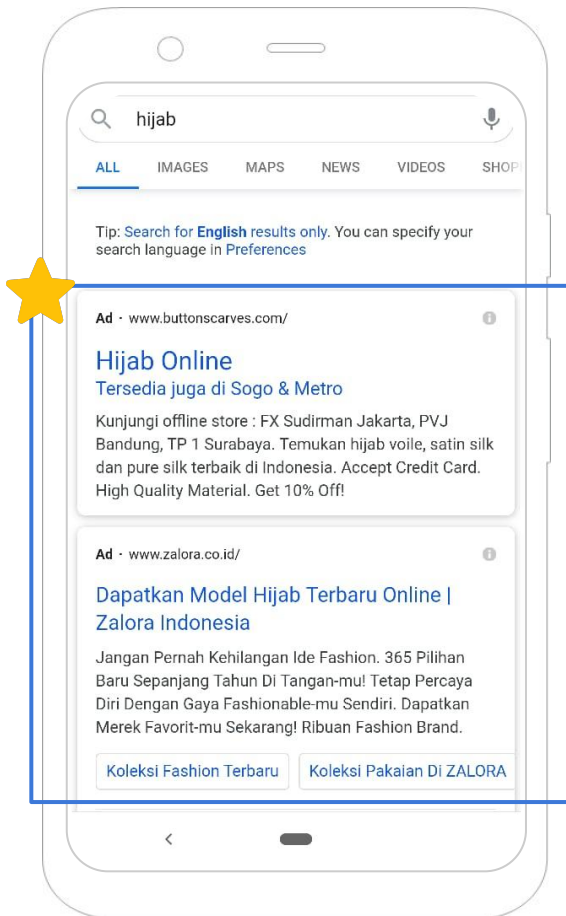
hijab

ALL IMAGES MAPS NEWS VIDEOS SHOP

Tip: Search for English results only. You can specify your search language in Preferences

Ad · www.buttonscarves.com/

Hijab Online

Tersedia juga di Sogo & Metro

Kunjungi offline store : FX Sudirman Jakarta, PVJ Bandung, TP 1 Surabaya. Temukan hijab voile, satin silk dan pure silk terbaik di Indonesia. Accept Credit Card. High Quality Material. Get 10% Off!

Ad · www.zalora.co.id/

Dapatkan Model Hijab Terbaru Online | Zalora Indonesia

Jangan Pernah Kehilangan Ide Fashion. 365 Pilihan Baru Sepanjang Tahun Di Tangan-mu! Tetap Percaya Diri Dengan Gaya Fashionable-mu Sendiri. Dapatkan Merek Favorit-mu Sekarang! Ribuan Fashion Brand.

Koleksi Fashion Terbaru

Koleksi Pakaian Di ZALORA